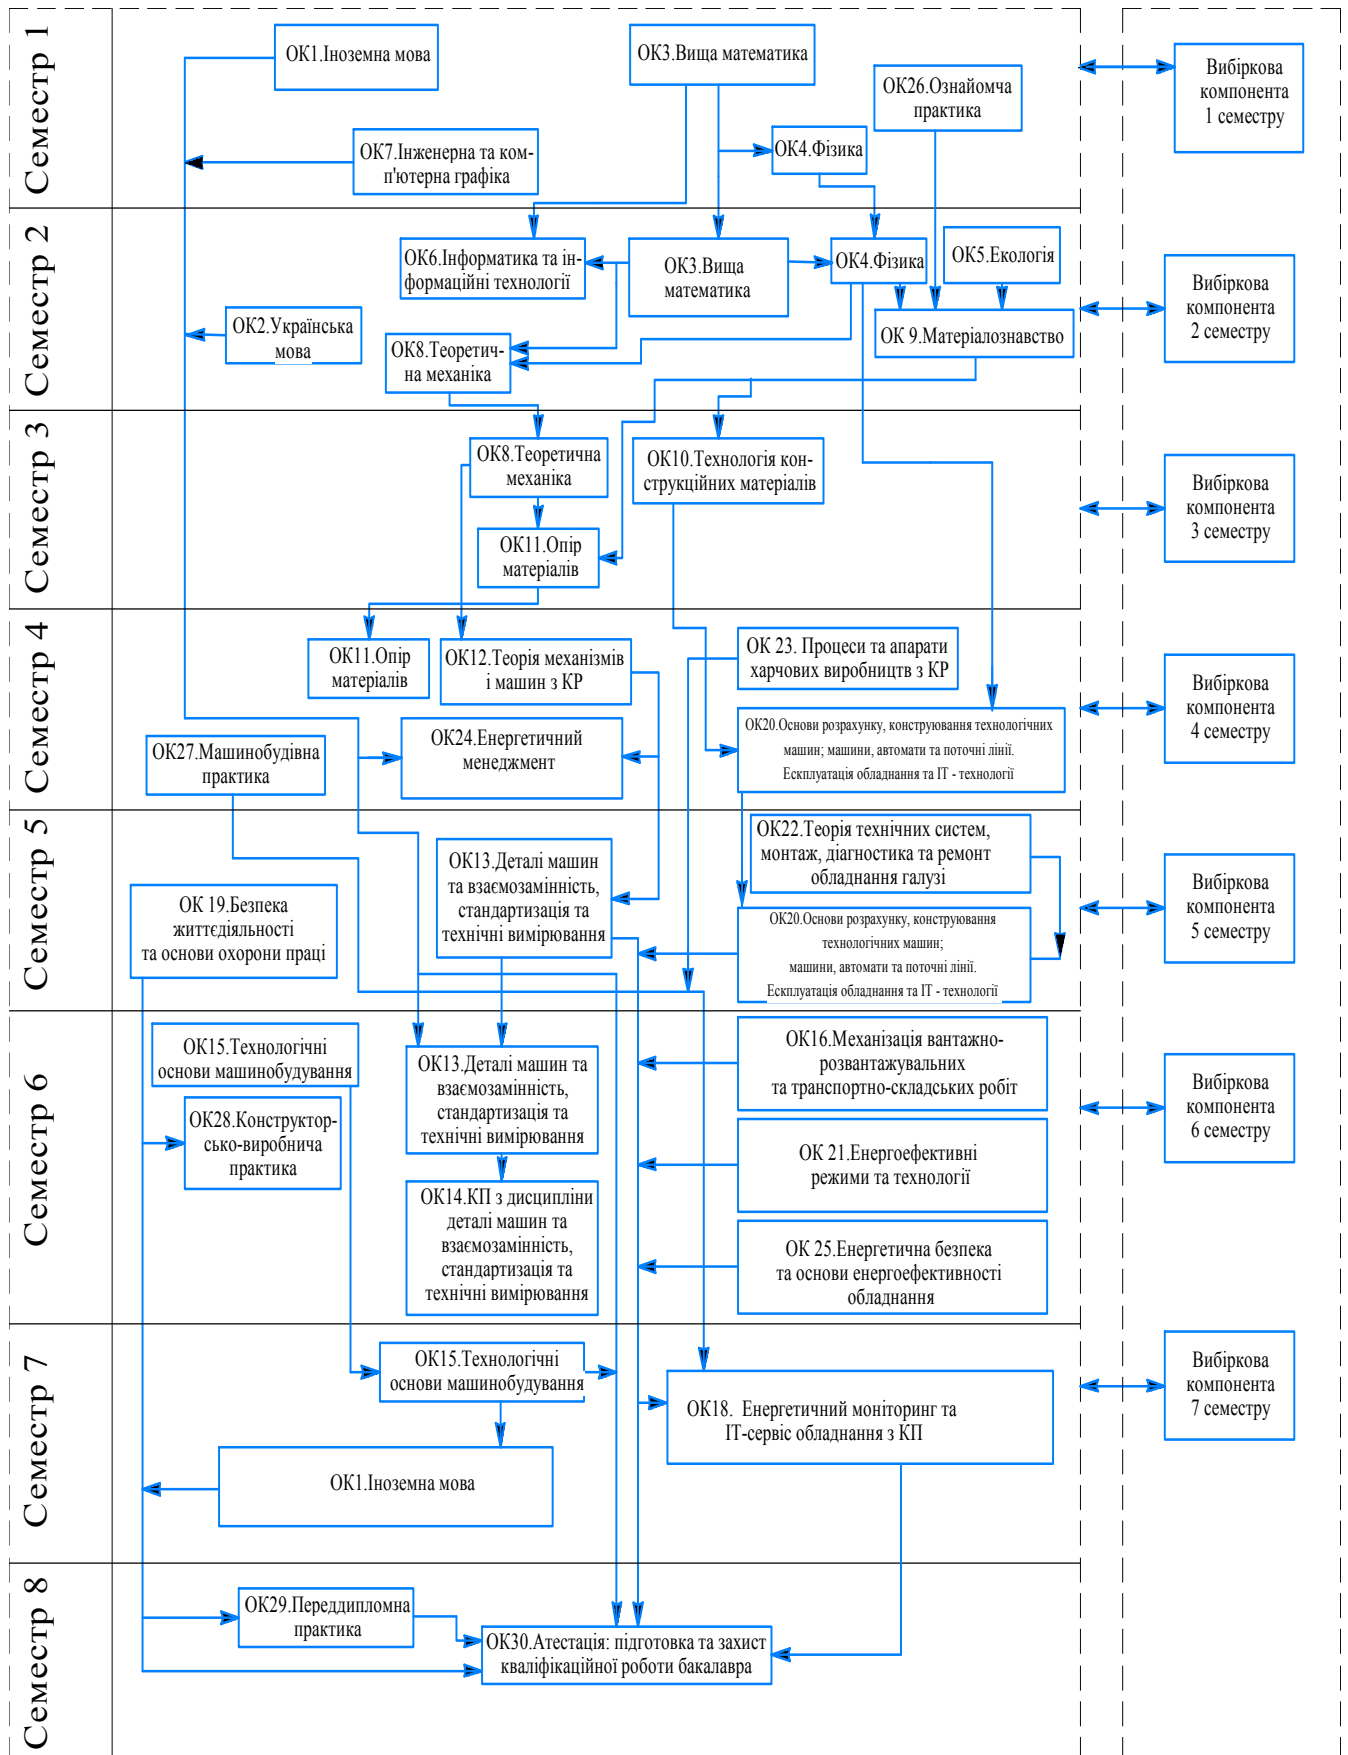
Семестр 1

ОК1.Іноземна мова

ОК3.Вища математика

ОК26.Ознайомча практика

ОК4.Фізика

ОК7.Інженерна та комп'ютерна графіка

Вибіркова компонента 1 семестру

Семестр 2

ОК6.Інформатика та інформаційні технології

ОК3.Вища математика

ОК4.Фізика

ОК5.Екологія

ОК2.Українська мова

ОК8.Теоретична механіка

ОК 9.Матеріалознавство

Вибіркова компонента 2 семестру

Семестр 3

ОК8.Теоретична механіка

ОК10.Технологія конструкційних матеріалів

ОК11.Опір матеріалів

Вибіркова компонента 3 семестру

Семестр 4

ОК11.Опір матеріалів

ОК12.Теорія механізмів і машин з КР

ОК 23. Процеси та апарати харчових виробництв з КР

ОК20.Основи розрахунку, конструювання технологічних машин; машини, автомати та поточні лінії. Експлуатація обладнання та IT - технології

ОК27.Машинобудівна практика

ОК24.Енергетичний менеджмент

Вибіркова компонента 4 семестру

Семестр 5

ОК22.Теорія технічних систем, монтаж, діагностика та ремонт обладнання галузі

ОК13.Деталі машин та взаємозамінність, стандартизація та технічні вимірювання

ОК 19.Безпека життєдіяльності та основи охорони праці

ОК20.Основи розрахунку, конструювання технологічних машин; машини, автомати та поточні лінії. Експлуатація обладнання та IT - технології

Вибіркова компонента 5 семестру

Семестр 6

ОК15.Технологічні основи машинобудування

ОК13.Деталі машин та взаємозамінність, стандартизація та технічні вимірювання

ОК16.Механізація вантажно-розвантажувальних та транспортно-складських робіт

ОК28.Конструкторсько-виробнича практика

ОК 21.Енергоефективні режими та технології

ОК14.КП з дисципліни деталі машин та взаємозамінність, стандартизація та технічні вимірювання

ОК 25.Енергетична безпека та основи енергоефективності обладнання

Вибіркова компонента 6 семестру

Семестр 7

ОК15.Технологічні основи машинобудування

ОК18. Енергетичний моніторинг та IT-сервіс обладнання з КП

ОК1.Іноземна мова

Вибіркова компонента 7 семестру

Семестр 8

ОК29.Переддипломна практика

ОК30.Атестація: підготовка та захист кваліфікаційної роботи бакалавра